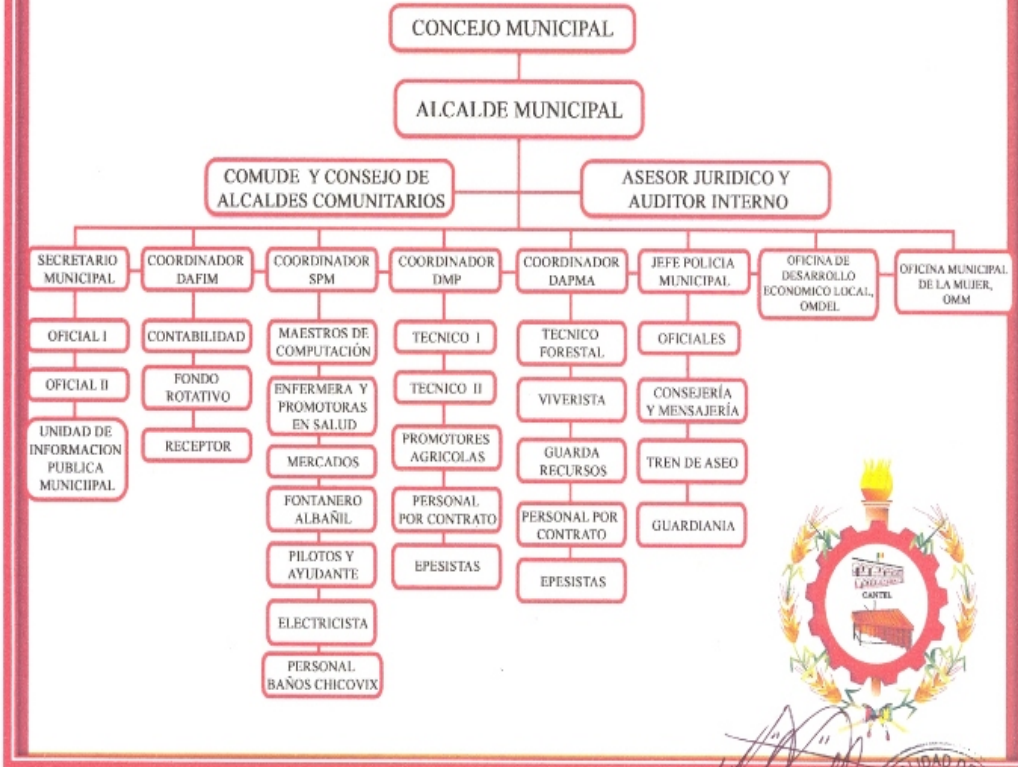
CONCEJO MUNICIPAL

ALCALDE MUNICIPAL

COMUDE Y CONSEJO DE ALCALDES COMUNITARIOS

ASESOR JURIDICO Y AUDITOR INTERNO

SECRETARIO MUNICIPAL

OFICIAL I

OFICIAL II

UNIDAD DE INFORMACION PUBLICA MUNICIIPAL

COORDINADOR DAFIM

CONTABILIDAD

FONDO ROTATIVO

RECEPTOR

COORDINADOR SPM

MAESTROS DE COMPUTACIÓN

ENFERMERA Y PROMOTORAS EN SALUD

MERCADOS

FONTANERO ALBAÑIL

PILOTOS Y AYUDANTE

ELECTRICISTA

PERSONAL BAÑOS CHICOVIX

COORDINADOR DMP

TECNICO I

TECNICO II

PROMOTORES AGRICOLAS

PERSONAL POR CONTRATO

EPESISTAS

COORDINADOR DAPMA

TECNICO FORESTAL

VIVERISTA

GUARDA RECURSOS

PERSONAL POR CONTRATO

EPESISTAS

JEFE POLICIA MUNICIPAL

OFICIALES

CONSEJERÍA Y MENSAJERÍA

TREN DE ASEO

GUARDIANIA

OFICINA DE DESARROLLO ECONOMICO LOCAL, OMDEL

OFICINA MUNICIPAL DE LA MUJER, OMM

CANTEL

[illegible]